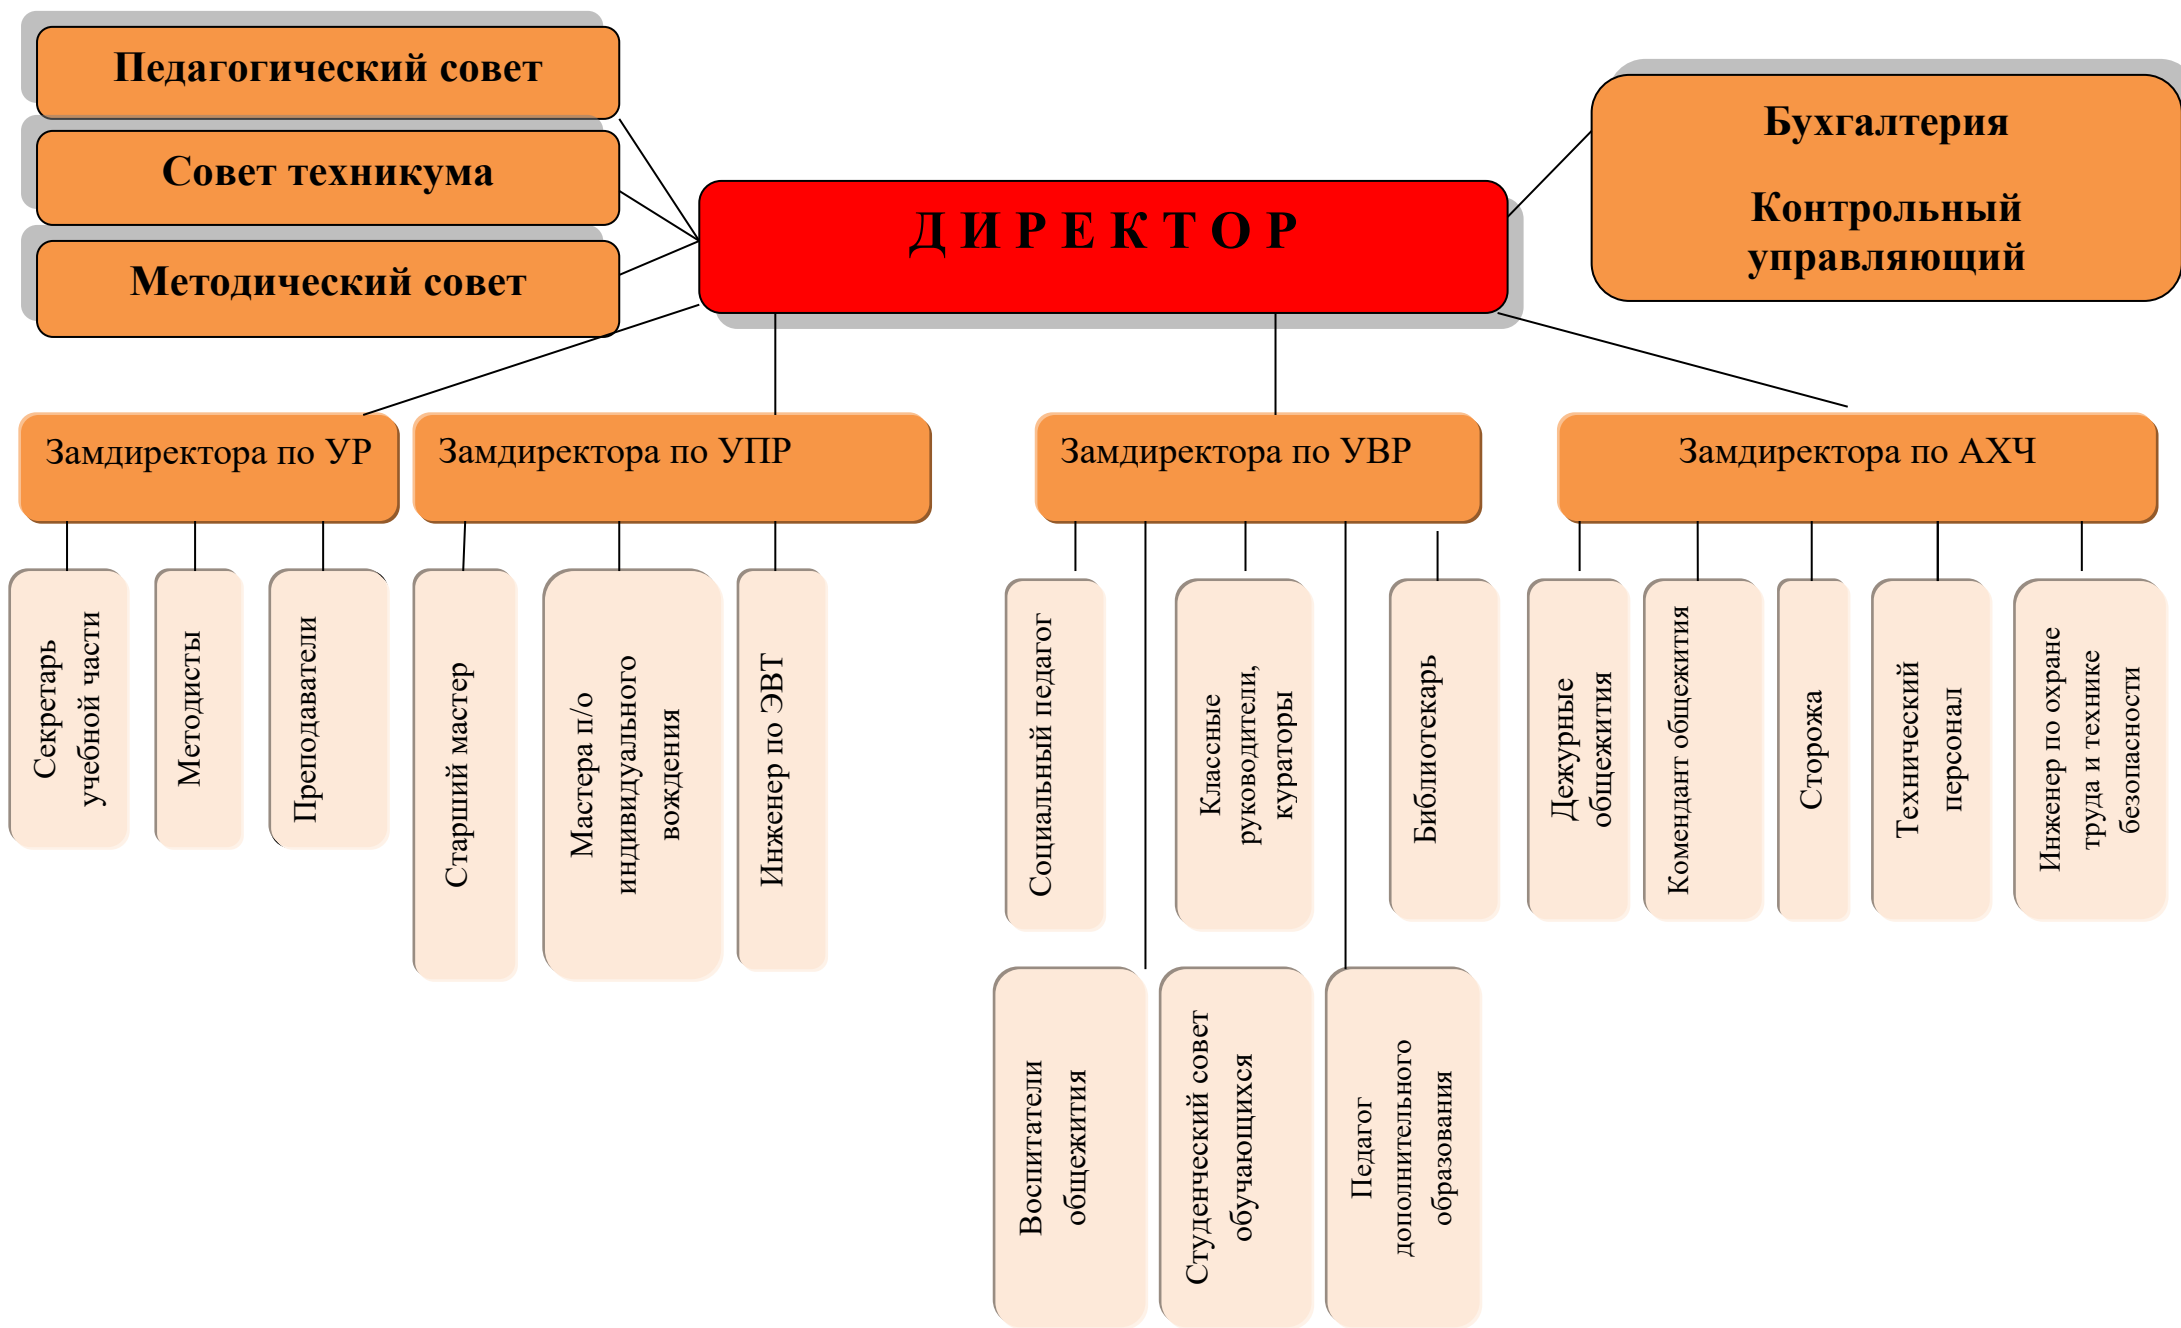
Педагогический совет

Совет техникума

Методический совет

Д И Р Е К Т О Р

Бухгалтерия

Контрольный управляющий

Замдиректора по УР

Замдиректора по УПР

Замдиректора по УВР

Замдиректора по АХЧ

Секретарь учебной части

Методисты

Преподаватели

Старший мастер

Мастера п/о индивидуального вождения

Инженер по ЭВТ

Социальный педагог

Классные руководители, кураторы

Библиотекарь

Воспитатели общежития

Студенческий совет обучающихся

Педагог дополнительного образования

Дежурные общежития

Комендант общежития

Сторожа

Технический персонал

Инженер по охране труда и технике безопасности